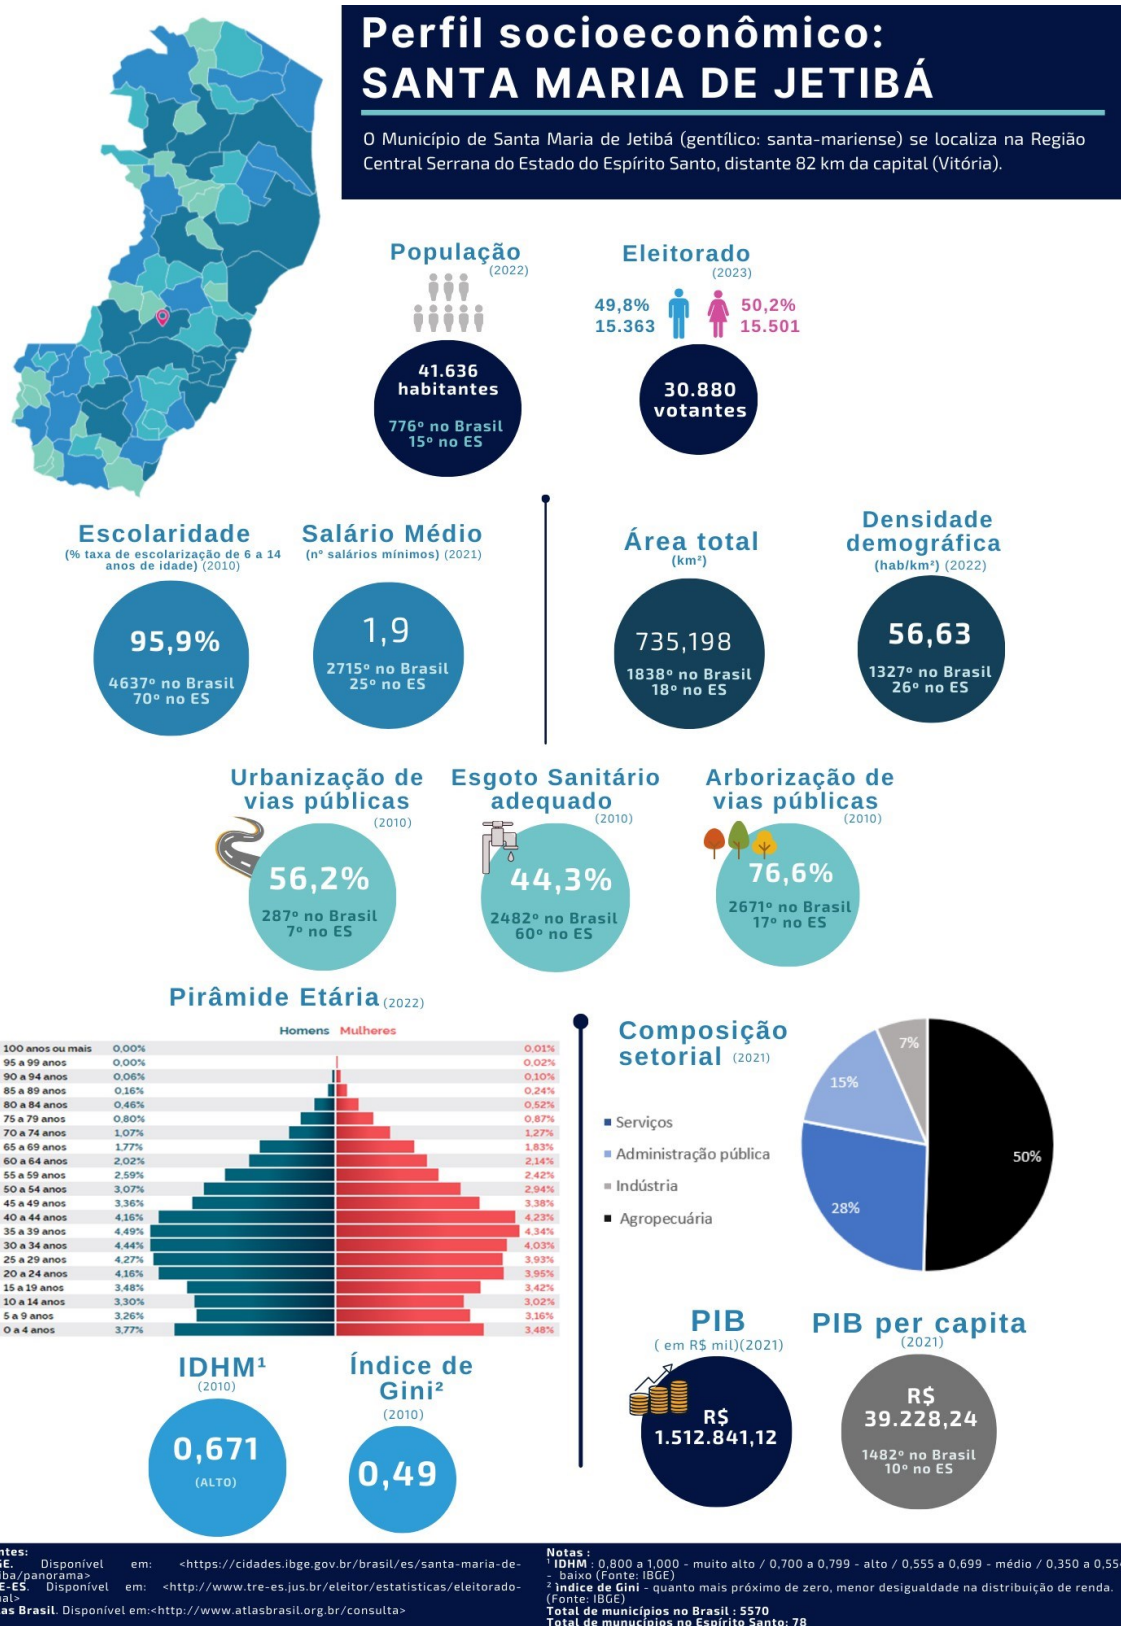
Perfil socioeconômico:
SANTA MARIA DE JETIBÁ

O Município de Santa Maria de Jetibá (gentílico: santa-mariense) se localiza na Região Central Serrana do Estado do Espírito Santo, distante 82 km da capital (Vitória).

População (2022)
41.636 habitantes
776º no Brasil
15º no ES

Eleitorado (2023)
49,8% 15.363
50,2% 15.501
30.880 votantes

Escolaridade
(% taxa de escolarização de 6 a 14 anos de idade) (2010)
95,9%
4637º no Brasil
70º no ES

Salário Médio
(nº salários mínimos) (2021)
1,9
2715º no Brasil
25º no ES

Área total
(km²)
735,198
1838º no Brasil
18º no ES

Densidade demográfica
(hab/km²) (2022)
56,63
1327º no Brasil
26º no ES

Urbanização de vias públicas (2010)
56,2%
287º no Brasil
7º no ES

Esgoto Sanitário adequado (2010)
44,3%
2482º no Brasil
60º no ES

Arborização de vias públicas (2010)
76,6%
2671º no Brasil
17º no ES

Pirâmide Etária (2022)
Homens Mulheres

| Faixa | Homens | Mulheres |
|---|---|---|
| 100 anos ou mais | 0,00% | 0,01% |
| 95 a 99 anos | 0,00% | 0,02% |
| 90 a 94 anos | 0,06% | 0,10% |
| 85 a 89 anos | 0,16% | 0,24% |
| 80 a 84 anos | 0,46% | 0,52% |
| 75 a 79 anos | 0,80% | 0,87% |
| 70 a 74 anos | 1,07% | 1,27% |
| 65 a 69 anos | 1,77% | 1,83% |
| 60 a 64 anos | 2,02% | 2,14% |
| 55 a 59 anos | 2,59% | 2,42% |
| 50 a 54 anos | 3,07% | 2,94% |
| 45 a 49 anos | 3,36% | 3,38% |
| 40 a 44 anos | 4,16% | 4,23% |
| 35 a 39 anos | 4,49% | 4,34% |
| 30 a 34 anos | 4,44% | 4,03% |
| 25 a 29 anos | 4,27% | 3,93% |
| 20 a 24 anos | 4,16% | 3,95% |
| 15 a 19 anos | 3,48% | 3,42% |
| 10 a 14 anos | 3,30% | 3,02% |
| 5 a 9 anos | 3,26% | 3,16% |
| 0 a 4 anos | 3,77% | 3,48% |

Composição setorial (2021)
Serviços
Administração pública
Indústria
Agropecuária
7%
15%
28%
50%

IDHM¹ (2010)
0,671
(ALTO)

Índice de Gini² (2010)
0,49

PIB
( em R$ mil)(2021)
R$ 1.512.841,12

PIB per capita (2021)
R$ 39.228,24
1482º no Brasil
10º no ES

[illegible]ntes:
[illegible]GE. Disponível em: <https://cidades.ibge.gov.br/brasil/es/santa-maria-de-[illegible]iba/panorama>
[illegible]E-ES. Disponível em: <http://www.tre-es.jus.br/eleitor/estatisticas/eleitorado-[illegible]nal>
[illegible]as Brasil. Disponível em:<http://www.atlasbrasil.org.br/consulta>

Notas :
¹ IDHM : 0,800 a 1,000 - muito alto / 0,700 a 0,799 - alto / 0,555 a 0,699 - médio / 0,350 a 0,55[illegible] - baixo (Fonte: IBGE)
² Índice de Gini - quanto mais próximo de zero, menor desigualdade na distribuição de renda. (Fonte: IBGE)
Total de municípios no Brasil : 5570
Total de municípios no Espírito Santo: 78